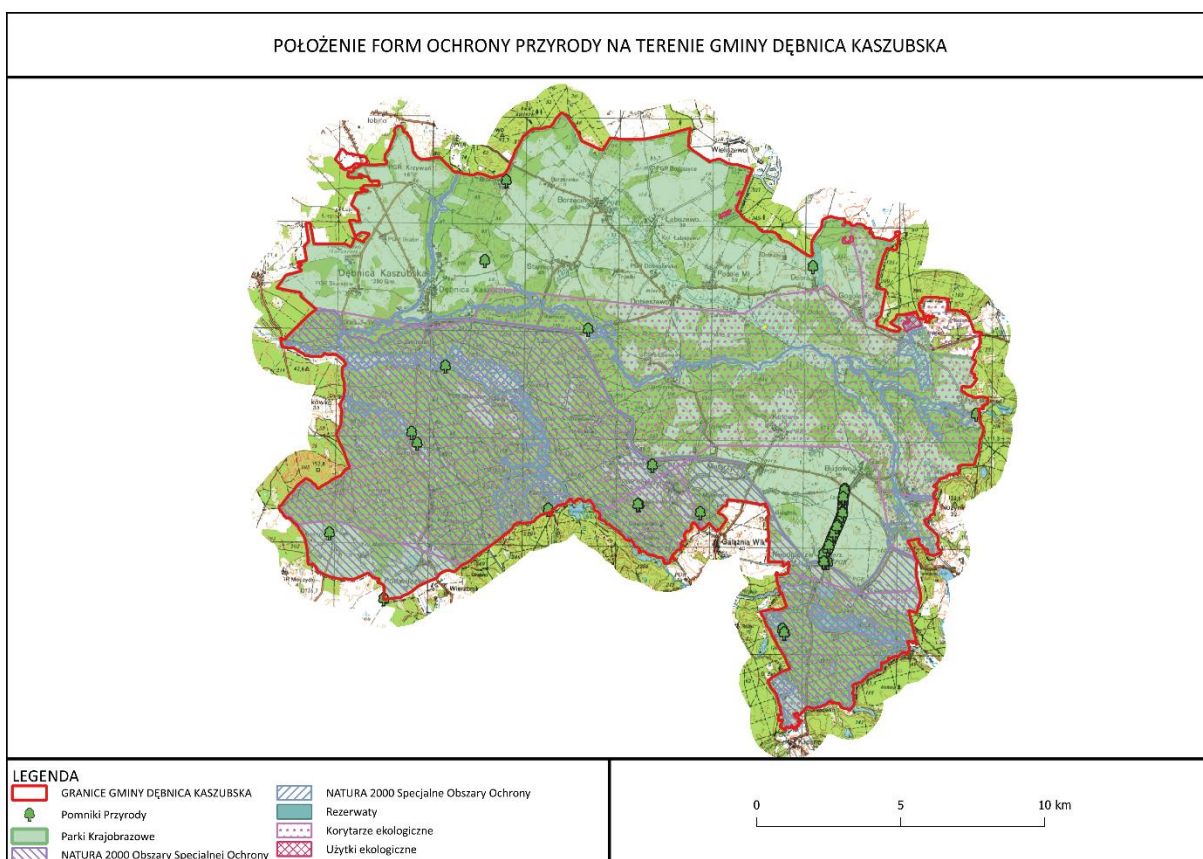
POŁOŻENIE FORM OCHRONY PRZYRODY NA TERENIE GMINY DĘBNICA KASZUBSKA

Dębnica Kaszubska

Borzęcino

Łabiszewo

Budowo

Gałęzinia Wlk

Wierzbięcin

LEGENDA
GRANICE GMINY DĘBNICA KASZUBSKA
Pomniki Przyrody
Parki Krajobrazowe
NATURA 2000 Obszary Specjalnej Ochrony
NATURA 2000 Specjalne Obszary Ochrony
Rezerwaty
Korytarze ekologiczne
Użytki ekologiczne

0 5 10 km